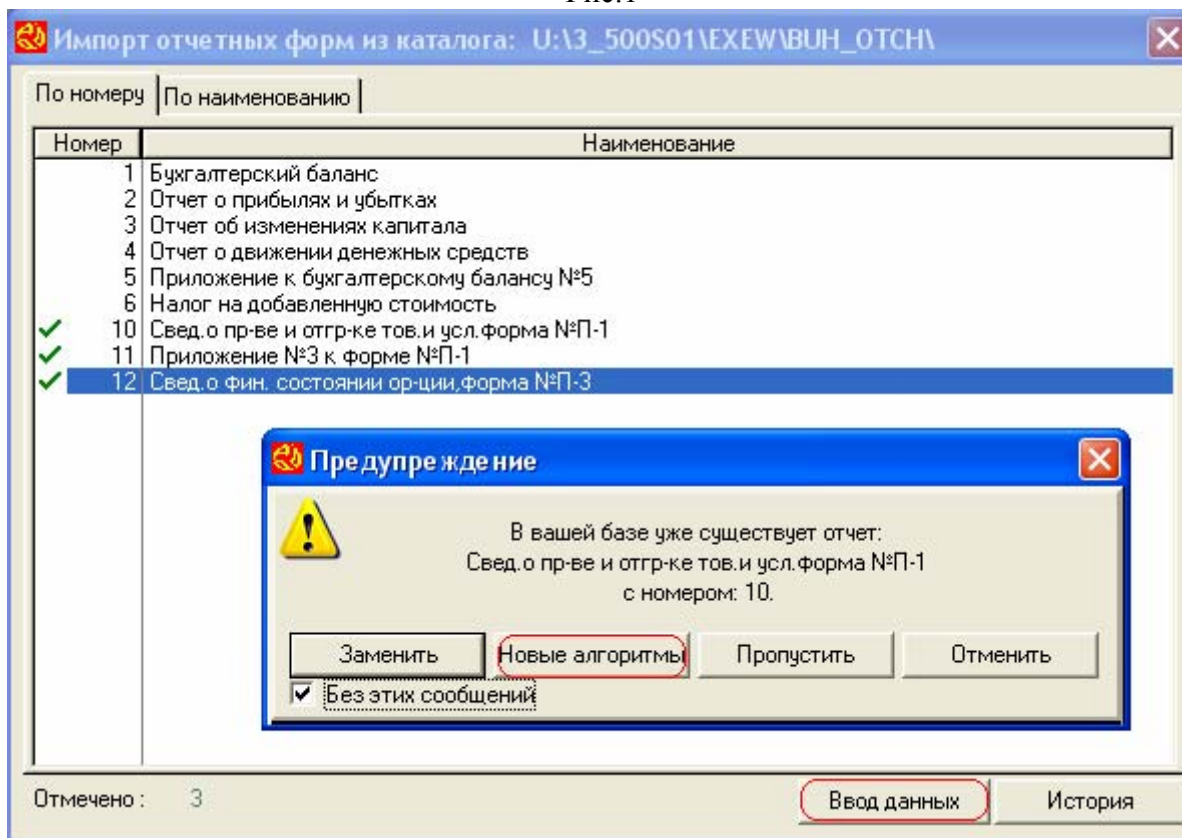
Рис.1

Импорт отчетных форм из каталога: U:\3_500S01\EXEW\BUH_OTCH\

По номеру | По наименованию

| Номер | Наименование |
|---|---|
| 1 | Бухгалтерский баланс |
| 2 | Отчет о прибылях и убытках |
| 3 | Отчет об изменениях капитала |
| 4 | Отчет о движении денежных средств |
| 5 | Приложение к бухгалтерскому балансу №5 |
| 6 | Налог на добавленную стоимость |
| ✓ 10 | Свед.о пр-ве и отгр-ке тов.и усл.форма №П-1 |
| ✓ 11 | Приложение №3 к форме №П-1 |
| ✓ 12 | Свед.о фин. состоянии ор-ции,форма №П-3 |

Предупреждение

В вашей базе уже существует отчет:
Свед.о пр-ве и отгр-ке тов.и усл.форма №П-1
с номером: 10.

Заменить | Новые алгоритмы | Пропустить | Отменить

Без этих сообщений

Отмечено : 3

Ввод данных | История